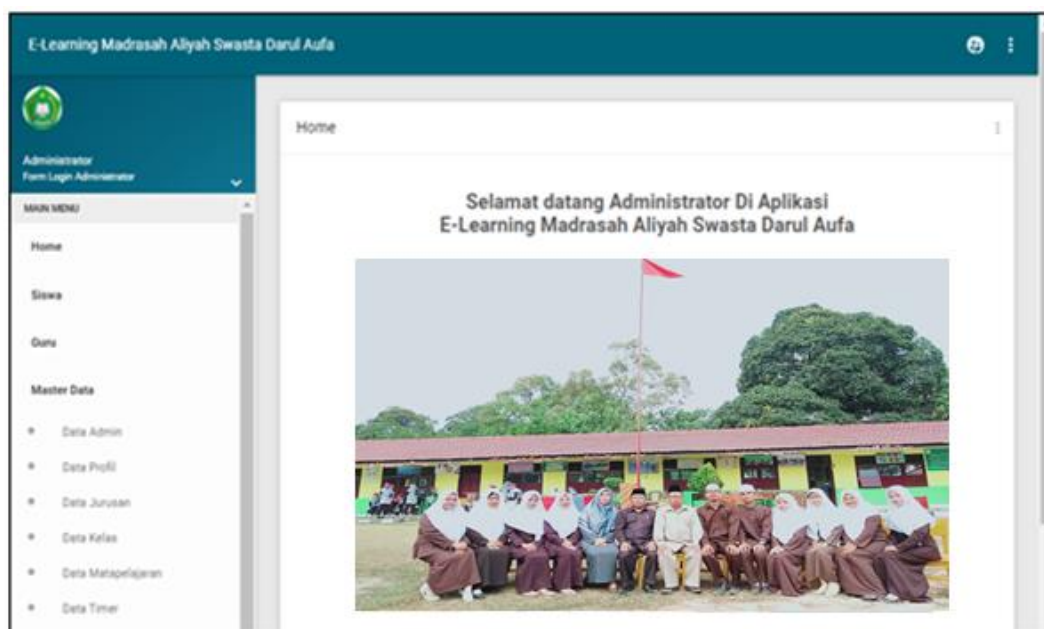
E-Learning Madrasah Aliyah Swasta Darul Aufa

Administrator
Form Login Administrator

MAIN MENU

Home

Siswa

Guru

Master Data

Data Admin

Data Profil

Data Jurusan

Data Kelas

Data Matapelajaran

Data Timer

Home

Selamat datang Administrator Di Aplikasi
E-Learning Madrasah Aliyah Swasta Darul Aufa